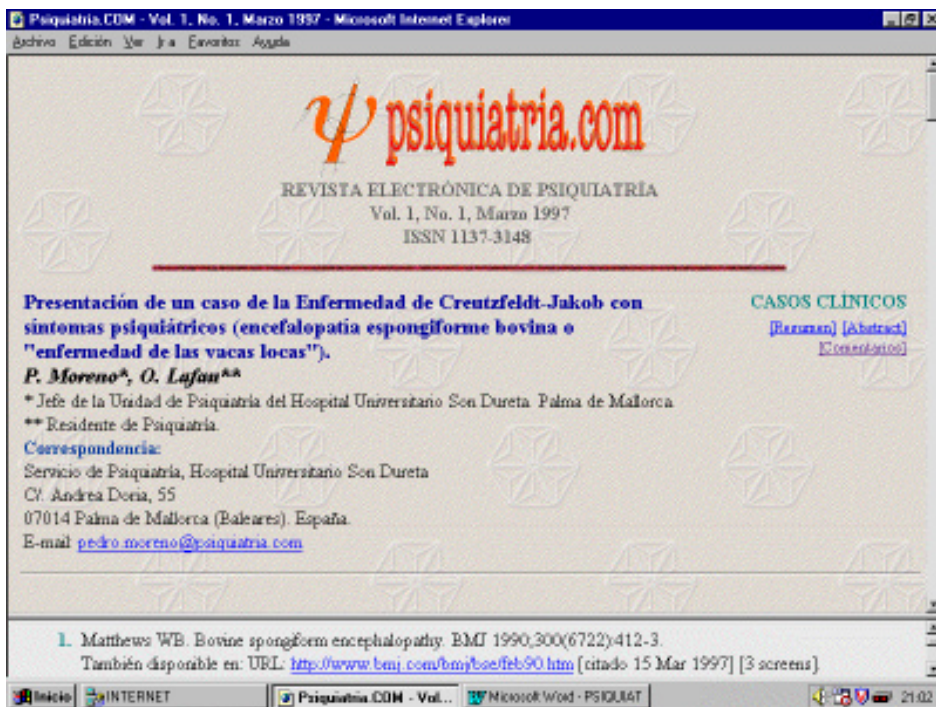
Psiquiatria.COM - Vol. 1. No. 1. Marzo 1997 - Microsoft Internet Explorer

Archivo Edición Ver Ir a Favoritos Ayuda

$\psi$ psiquiatria.com

REVISTA ELECTRÓNICA DE PSIQUIATRÍA
Vol. 1, No. 1, Marzo 1997
ISSN 1137-3148

Presentación de un caso de la Enfermedad de Creutzfeldt-Jakob con síntomas psiquiátricos (encefalopatía espongiforme bovina o "enfermedad de las vacas locas").

CASOS CLÍNICOS
[Resumen] [Abstract]
[Comentarios]

P. Moreno*, O. Lafau**

* Jefe de la Unidad de Psiquiatría del Hospital Universitario Son Dureta. Palma de Mallorca.
** Residente de Psiquiatría.

Correspondencia:
Servicio de Psiquiatría, Hospital Universitario Son Dureta
C/. Andrea Doria, 55
07014 Palma de Mallorca (Baleares). España.
E-mail: pedro.moreno@psiquiatria.com

1. Matthews WB. Bovine spongiform encephalopathy. BMJ 1990;300(6722):412-3.
También disponible en: URL: http://www.bmj.com/bmj/bse/feb90.htm [citado 15 Mar 1997] [3 screens].

Inicio | INTERNET | Psiquiatria.COM - Vol... | Microsoft Word - PSIQUIAT | 21:02